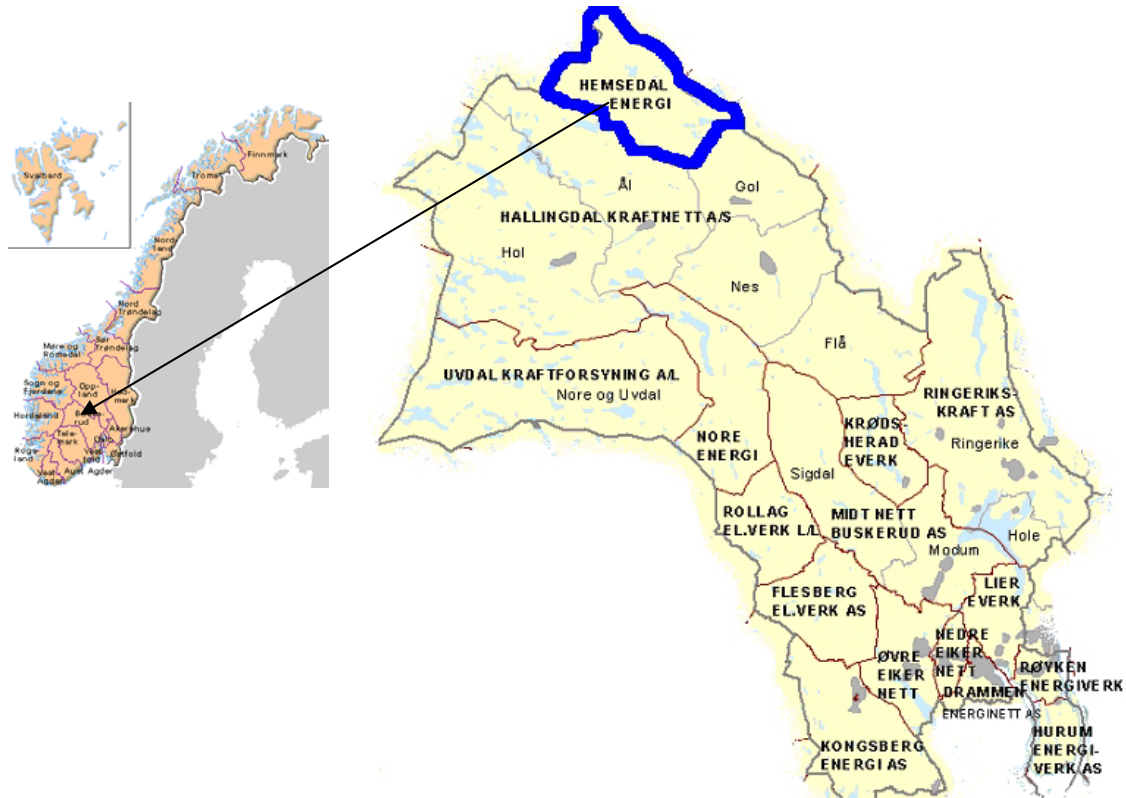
Svalbard
Finnmark
Troms
Nordland
Nord Trøndelag
Møre og Romsdal
Sør Trøndelag
Sogn og Fjordane
Oppland
Hedmark
Hordaland
Buskerud
Akershus
Rogaland
Telemark
Vestfold
Østfold
Aust Agder
Vest Agder

HEMSEDAL ENERGI
Ål
Gol
HALLINGDAL KRAFTNETT A/S
Hol
Nes
Flå
UVDAL KRAFTFORSYNING A/L
Nore og Uvdal
RINGERIKS-KRAFT AS
Ringerike
KRØDS-HERAD EVERK
NORE ENERGI
Sigdal
ROLLAG EL.VERK L/L
MIDT NETT BUSKERUD AS
Modum
Hole
LIER EVERK
FLESBERG EL.VERK AS
NEDRE EIKER NETT
ØVRE EIKER NETT
DRAMMEN ENERGINETT AS
RØYKEN ENERGIVERK
HURUM ENERGI-VERK AS
KONGSBERG ENERGI AS